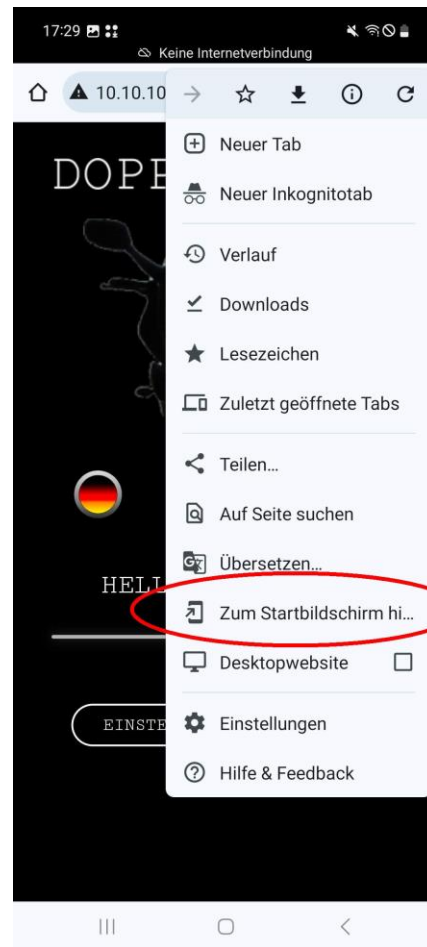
17:29

Keine Internetverbindung

10.10.10

DOPE

HELL

EINSTE

Neuer Tab

Neuer Inkognitotab

Verlauf

Downloads

Lesezeichen

Zuletzt geöffnete Tabs

Teilen...

Auf Seite suchen

Übersetzen...

Zum Startbildschirm hi...

Desktopwebsite

Einstellungen

Hilfe & Feedback